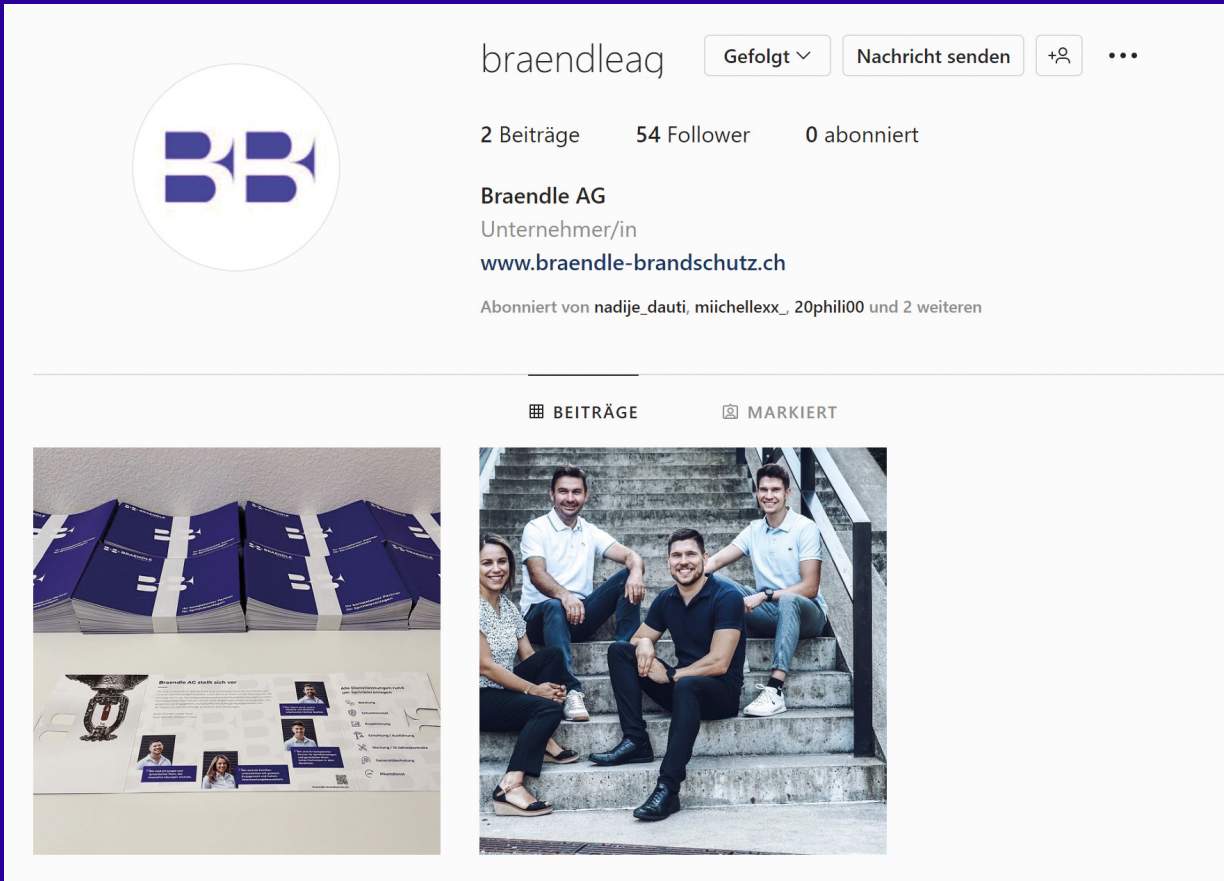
braendleag

Gefolgt

Nachricht senden

2 Beiträge 54 Follower 0 abonniert

Braendle AG
Unternehmer/in
www.braendle-brandschutz.ch

Abonniert von nadije_dauti, miichellexx_, 20phili00 und 2 weiteren

BEITRÄGE MARKIERT

Braendle AG stellt sich vor

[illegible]